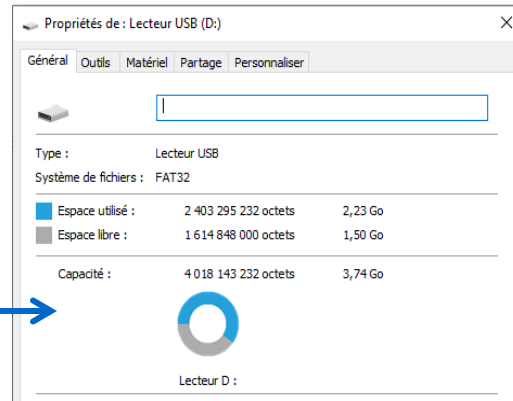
Propriétés de : Lecteur USB (D:)

X

Général | Outils | Matériel | Partage | Personnaliser

Type : Lecteur USB
Système de fichiers : FAT32

Espace utilisé : 2 403 295 232 octets 2,23 Go
Espace libre : 1 614 848 000 octets 1,50 Go

Capacité : 4 018 143 232 octets 3,74 Go

Lecteur D :